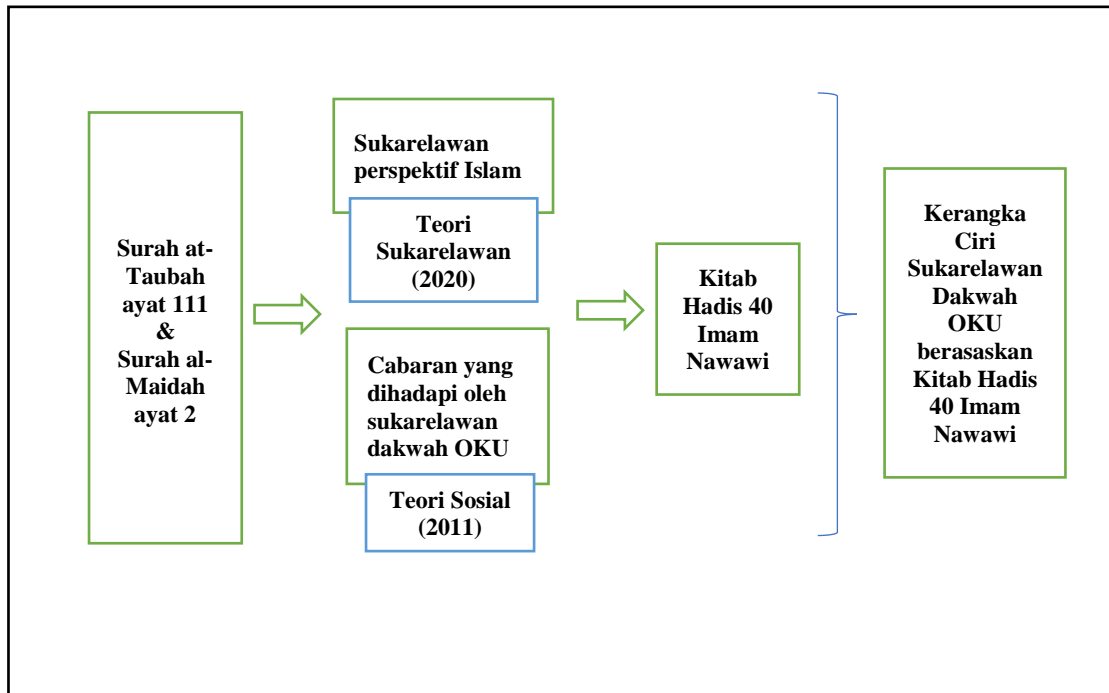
Surah at-Taubah ayat 111 & Surah al-Maidah ayat 2

Sukarelawan perspektif Islam

Teori Sukarelawan (2020)

Cabaran yang dihadapi oleh sukarelawan dakwah OKU

Teori Sosial (2011)

Kitab Hadis 40 Imam Nawawi

Kerangka Ciri Sukarelawan Dakwah OKU berasaskan Kitab Hadis 40 Imam Nawawi